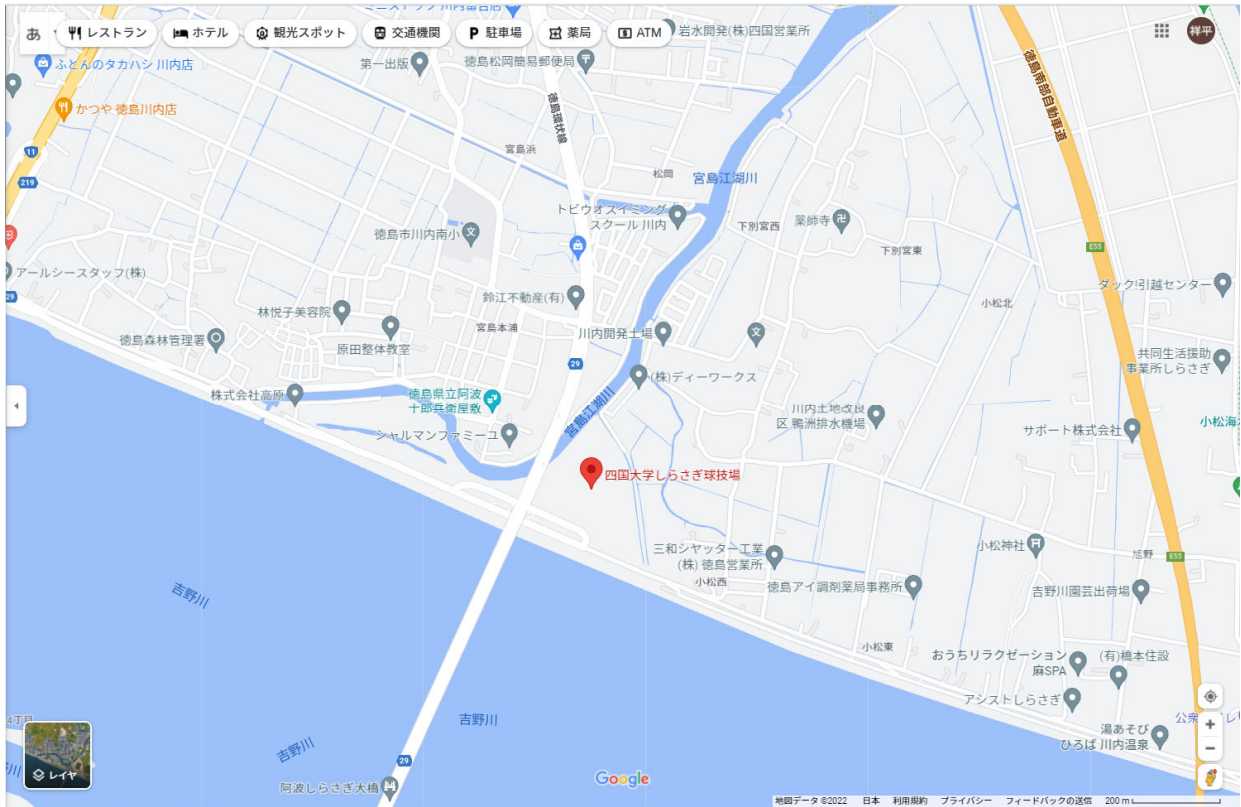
あ
レストラン
ホテル
観光スポット
交通機関
駐車場
薬局
ATM
岩水開発(株)四国営業所
祥平
ふとんのタカハシ 川内店
第一出版
徳島松岡簡易郵便局
かつや 徳島川内店
徳島環状線
徳島南部自動車道
宮島浜
松岡
宮島江湖川
11
219
トビウオスイミング スクール 川内
下別宮西
薬師寺
徳島市川内南小
下別宮東
E55
アールシースタッフ(株)
鈴江不動産(有)
ダック引越センター
29
林悦子美容院
小松北
徳島森林管理署
宮島本浦
川内開発土場
共同生活援助 事業所しらさぎ
原田整体教室
29
(株)ディーワークス
株式会社高原
徳島県立阿波十郎兵衛屋敷
宮島江湖川
川内土地改良区 鶉洲排水機場
小松海
シャルマンファミーユ
サポート株式会社
四国大学しらさぎ球技場
三和シヤッター工業(株) 徳島営業所
小松神社
旭野
E55
小松西
徳島アイ調剤薬局事務所
吉野川園芸出荷場
吉野川
小松東
おうちリラクゼーション麻SPA
(有)橋本住設
アシストしらさぎ
吉野川
吉野川
湯あそびひろば 川内温泉
29
レイヤ
阿波しらさぎ大橋
Google
地図データ ©2022 日本 利用規約 プライバシー フィードバックの送信 200 m